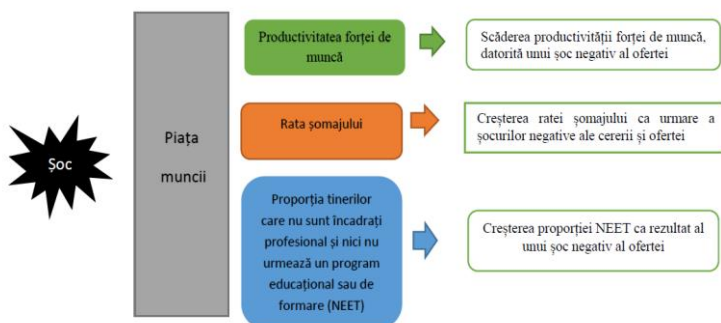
Șoc

Piața muncii

Productivitatea forței de muncă

Scăderea productivității forței de muncă, datorită unui șoc negativ al ofertei

Rata șomajului

Creșterea ratei șomajului ca urmare a șocurilor negative ale cererii și ofertei

Proporția tinerilor care nu sunt încadrați profesional și nici nu urmează un program educațional sau de formare (NEET)

Creșterea proporției NEET ca rezultat al unui șoc negativ al ofertei